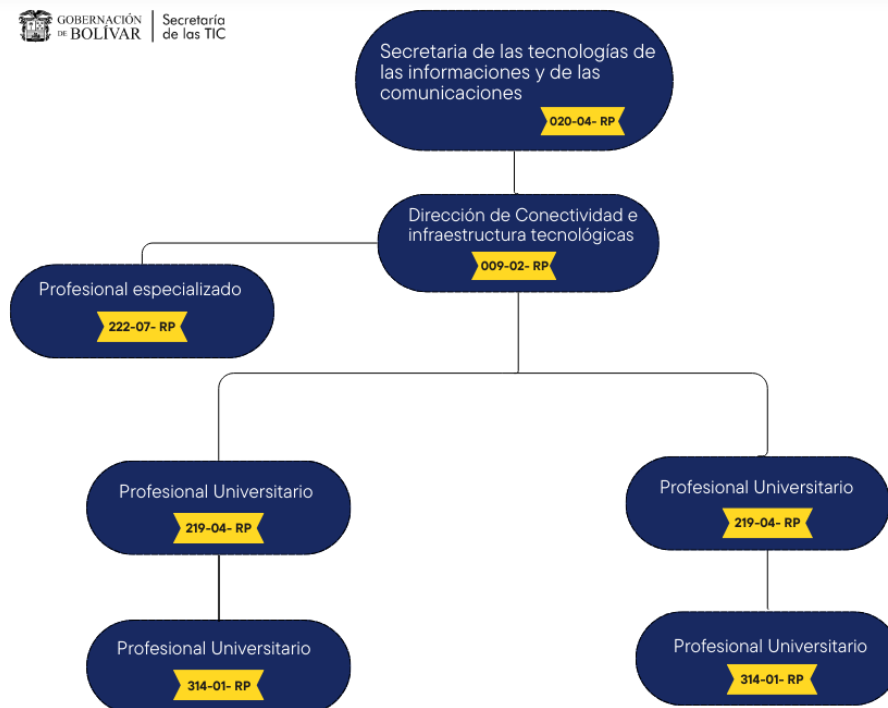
GOBERNACIÓN DE BOLÍVAR | Secretaría de las TIC

Secretaria de las tecnologías de las informaciones y de las comunicaciones
020-04- RP

Dirección de Conectividad e infraestructura tecnológicas
009-02- RP

Profesional especializado
222-07- RP

Profesional Universitario
219-04- RP

Profesional Universitario
219-04- RP

Profesional Universitario
314-01- RP

Profesional Universitario
314-01- RP